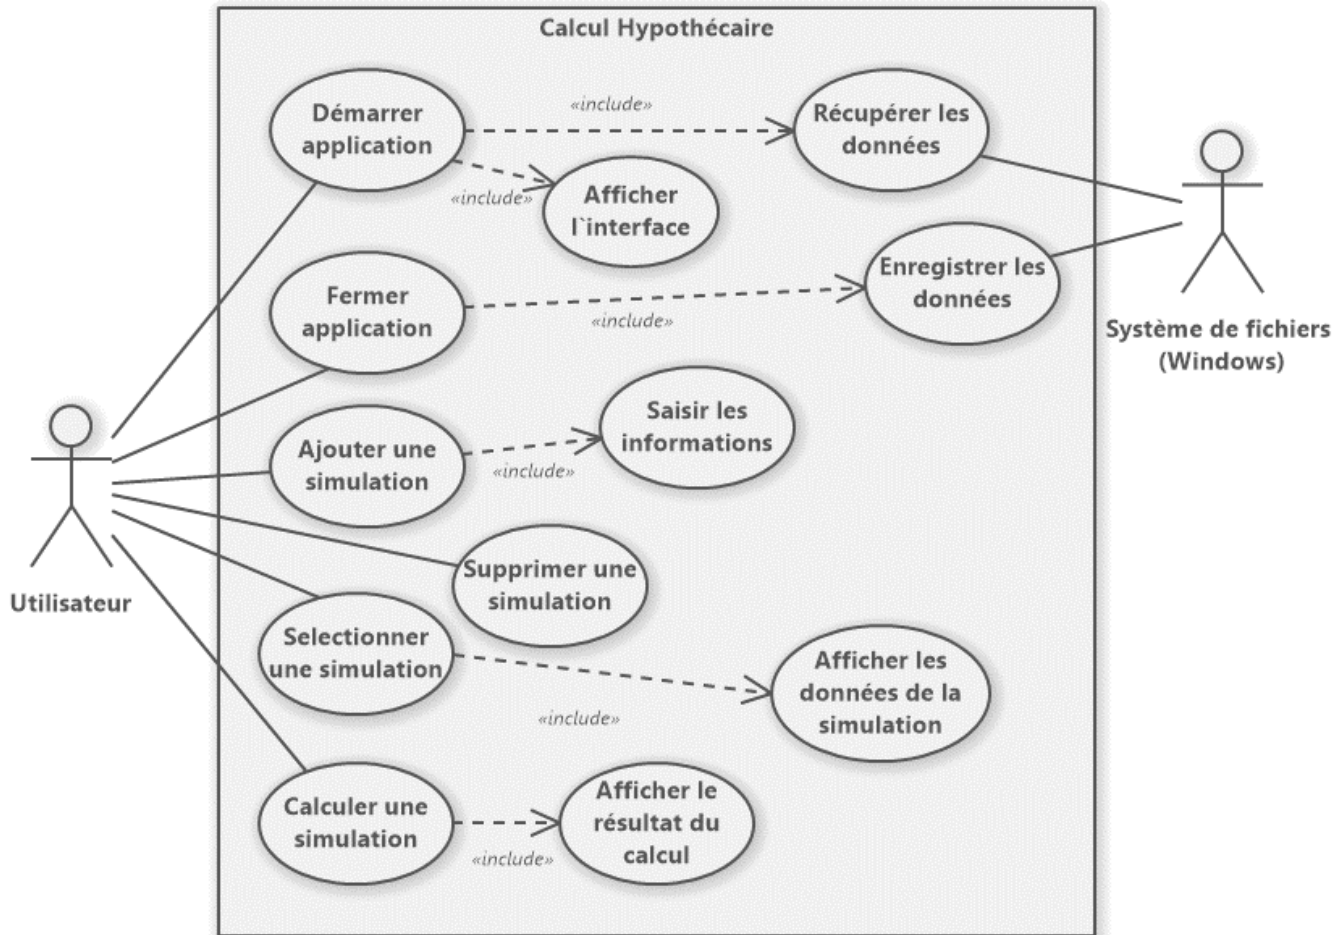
Calcul Hypothécaire

Démarrer application

«include»

Récupérer les données

«include»

Afficher l`interface

Fermer application

«include»

Enregistrer les données

Système de fichiers (Windows)

Ajouter une simulation

«include»

Saisir les informations

Utilisateur

Supprimer une simulation

Selectionner une simulation

«include»

Afficher les données de la simulation

Calculer une simulation

«include»

Afficher le résultat du calcul